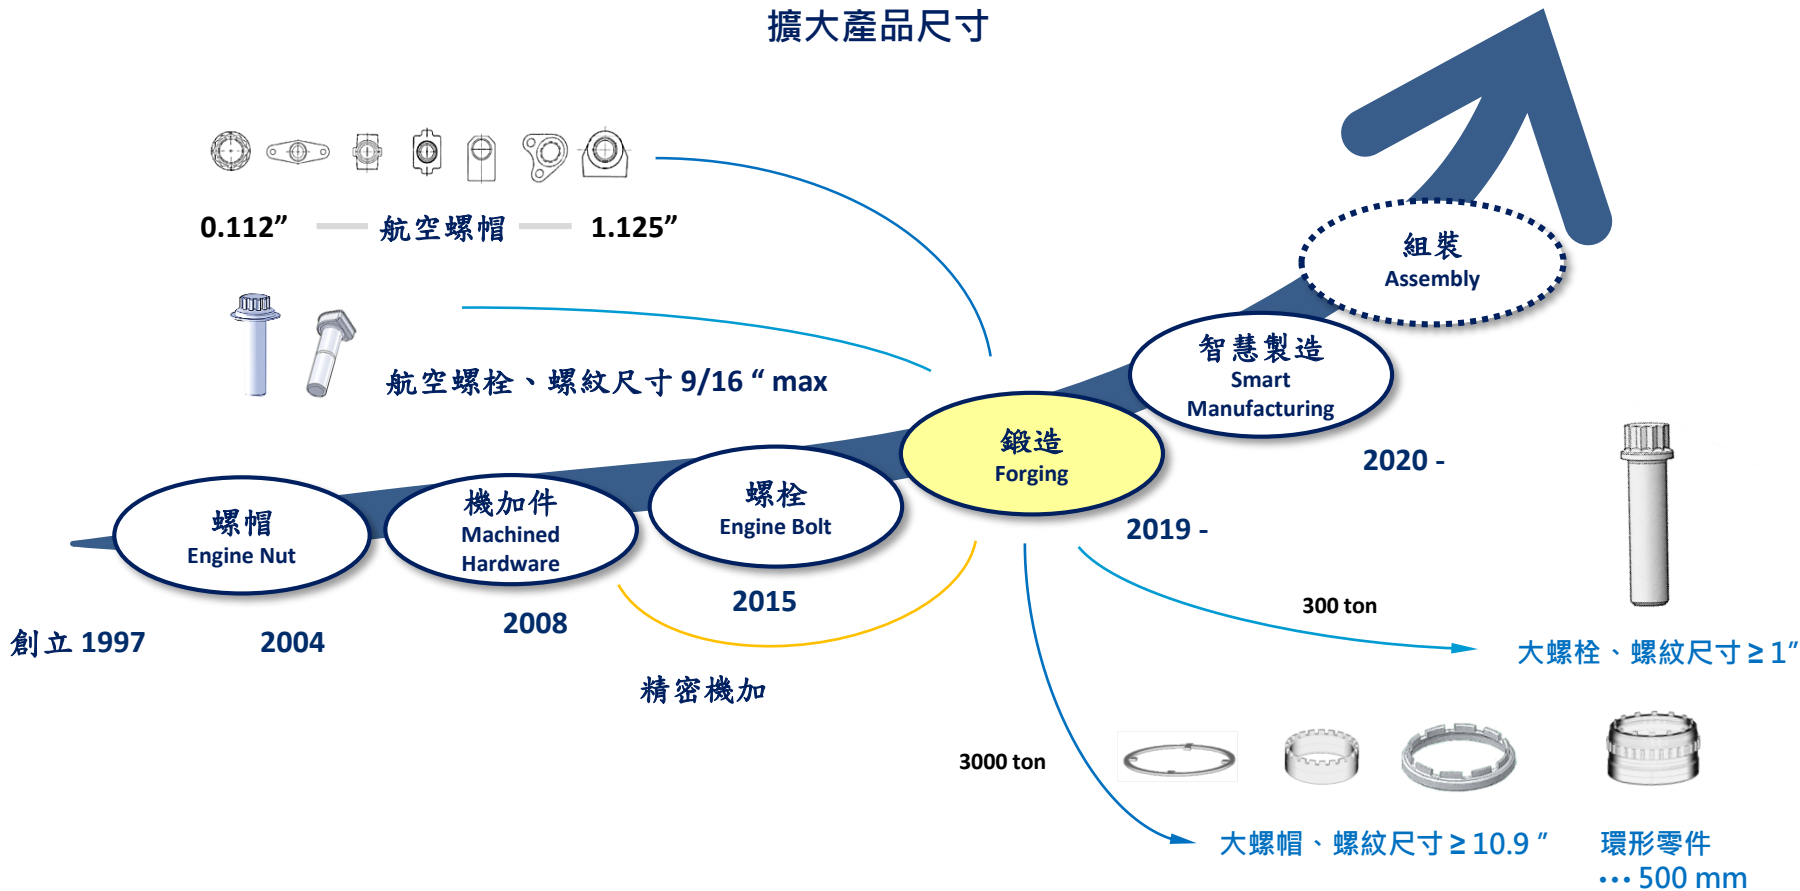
擴大產品尺寸

0.112” 航空螺帽 1.125”

航空螺栓、螺紋尺寸 9/16 “ max

組裝
Assembly

智慧製造
Smart
Manufacturing

2020 -

鍛造
Forging

2019 -

螺帽
Engine Nut

機加件
Machined
Hardware

螺栓
Engine Bolt

2015

創立 1997

2004

2008

精密機加

300 ton

大螺栓、螺紋尺寸 ≥ 1”

3000 ton

大螺帽、螺紋尺寸 ≥ 10.9 ”

環形零件
··· 500 mm